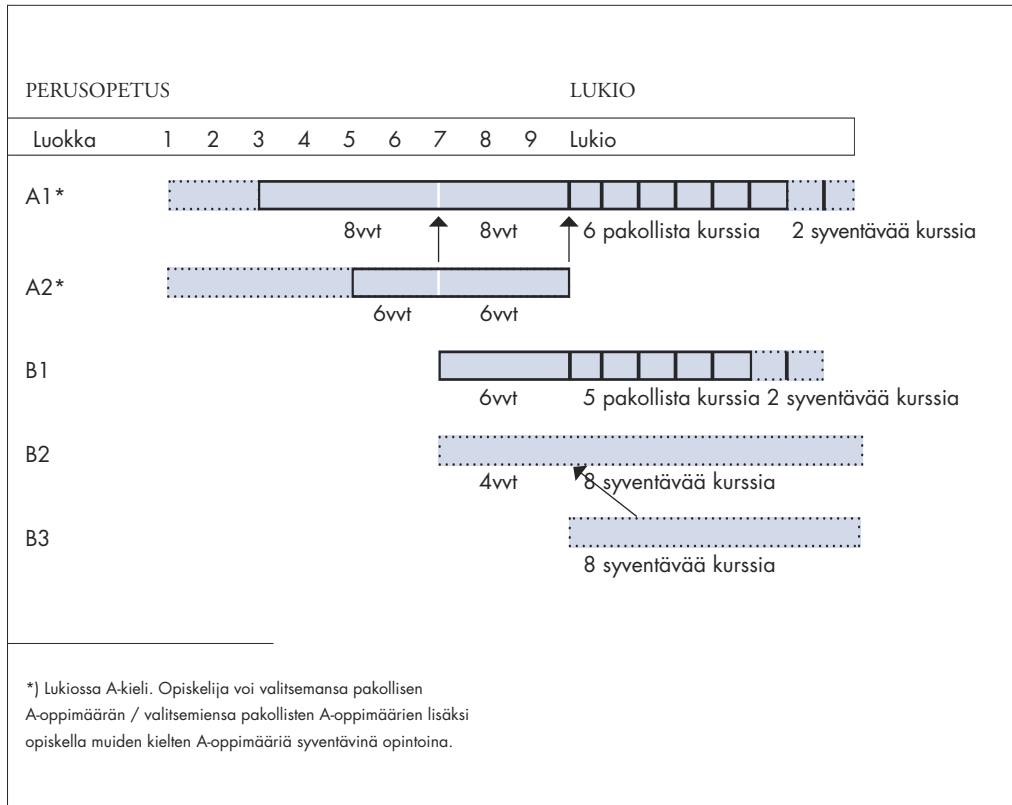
PERUSOPETUS

LUKIO

| Luokka | 1 | 2 | 3 | 4 | 5 | 6 | 7 | 8 | 9 | Lukio |
|---|---|---|---|---|---|---|---|---|---|---|

A1*

8vvt 8vvt 6 pakollista kurssia 2 syventävää kurssia

A2*

6vvt 6vvt

B1

6vvt 5 pakollista kurssia 2 syventävää kurssia

B2

4vvt 8 syventävää kurssia

B3

8 syventävää kurssia

*) Lukiossa A-kieli. Opiskelija voi valitsemansa pakollisen A-oppimäärän / valitsemiensa pakollisten A-oppimäärien lisäksi opiskella muiden kielten A-oppimääriä syventävinä opintoina.